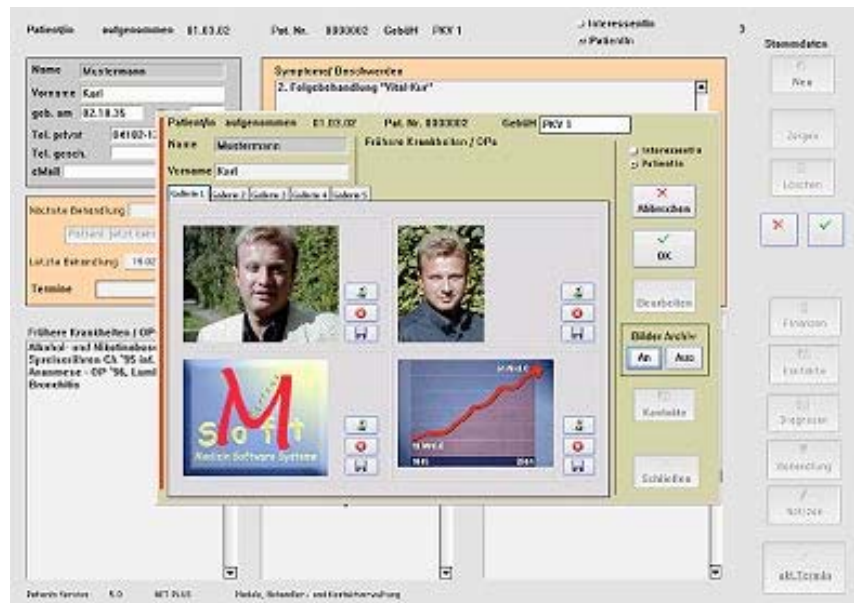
Patient/in aufgenommen 01.03.02 Pat. Nr. 0000002 GebüH PKV 1

Interessent/in
Patient/in

3

Stammdaten

Neu

Zeigen

Löschen

Name Mustermann
Vorname Karl
geb. am 02.10.35
Tel. privat 04102-1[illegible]
Tel. gesch.
eMail

Nächste Behandlung
Patient jetzt kein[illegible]
Letzte Behandlung 19.02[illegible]
Termine

Frühere Krankheiten / OP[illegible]
Alkohol- und Nikotinabus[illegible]
Speiseröhren Ca '95 inf.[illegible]
Anamnese - OP '96, Lum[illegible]
Bronchitis

Symptome / Beschwerden
2. Folgebehandlung "Vital-Kur"

Patient/in aufgenommen 01.03.02 Pat. Nr. 0000002 GebüH PKV 1
Name Mustermann
Vorname Karl
Frühere Krankheiten / OPs

Interessent/in
Patient/in

Galerie 1 Galerie 2 Galerie 3 Galerie 4 Galerie 5

Abbrechen

OK

Bearbeiten

Bilder Archiv
An Aus

Kontakte

Schließen

Soft
Medizin Software Systeme

Finanzen

Kontakte

Diagnose

Behandlung

Notizen

akt. Termin

Patients Service 5.0 MT-PLUS Patient-, Behandlungs- und Kontaktverwaltung